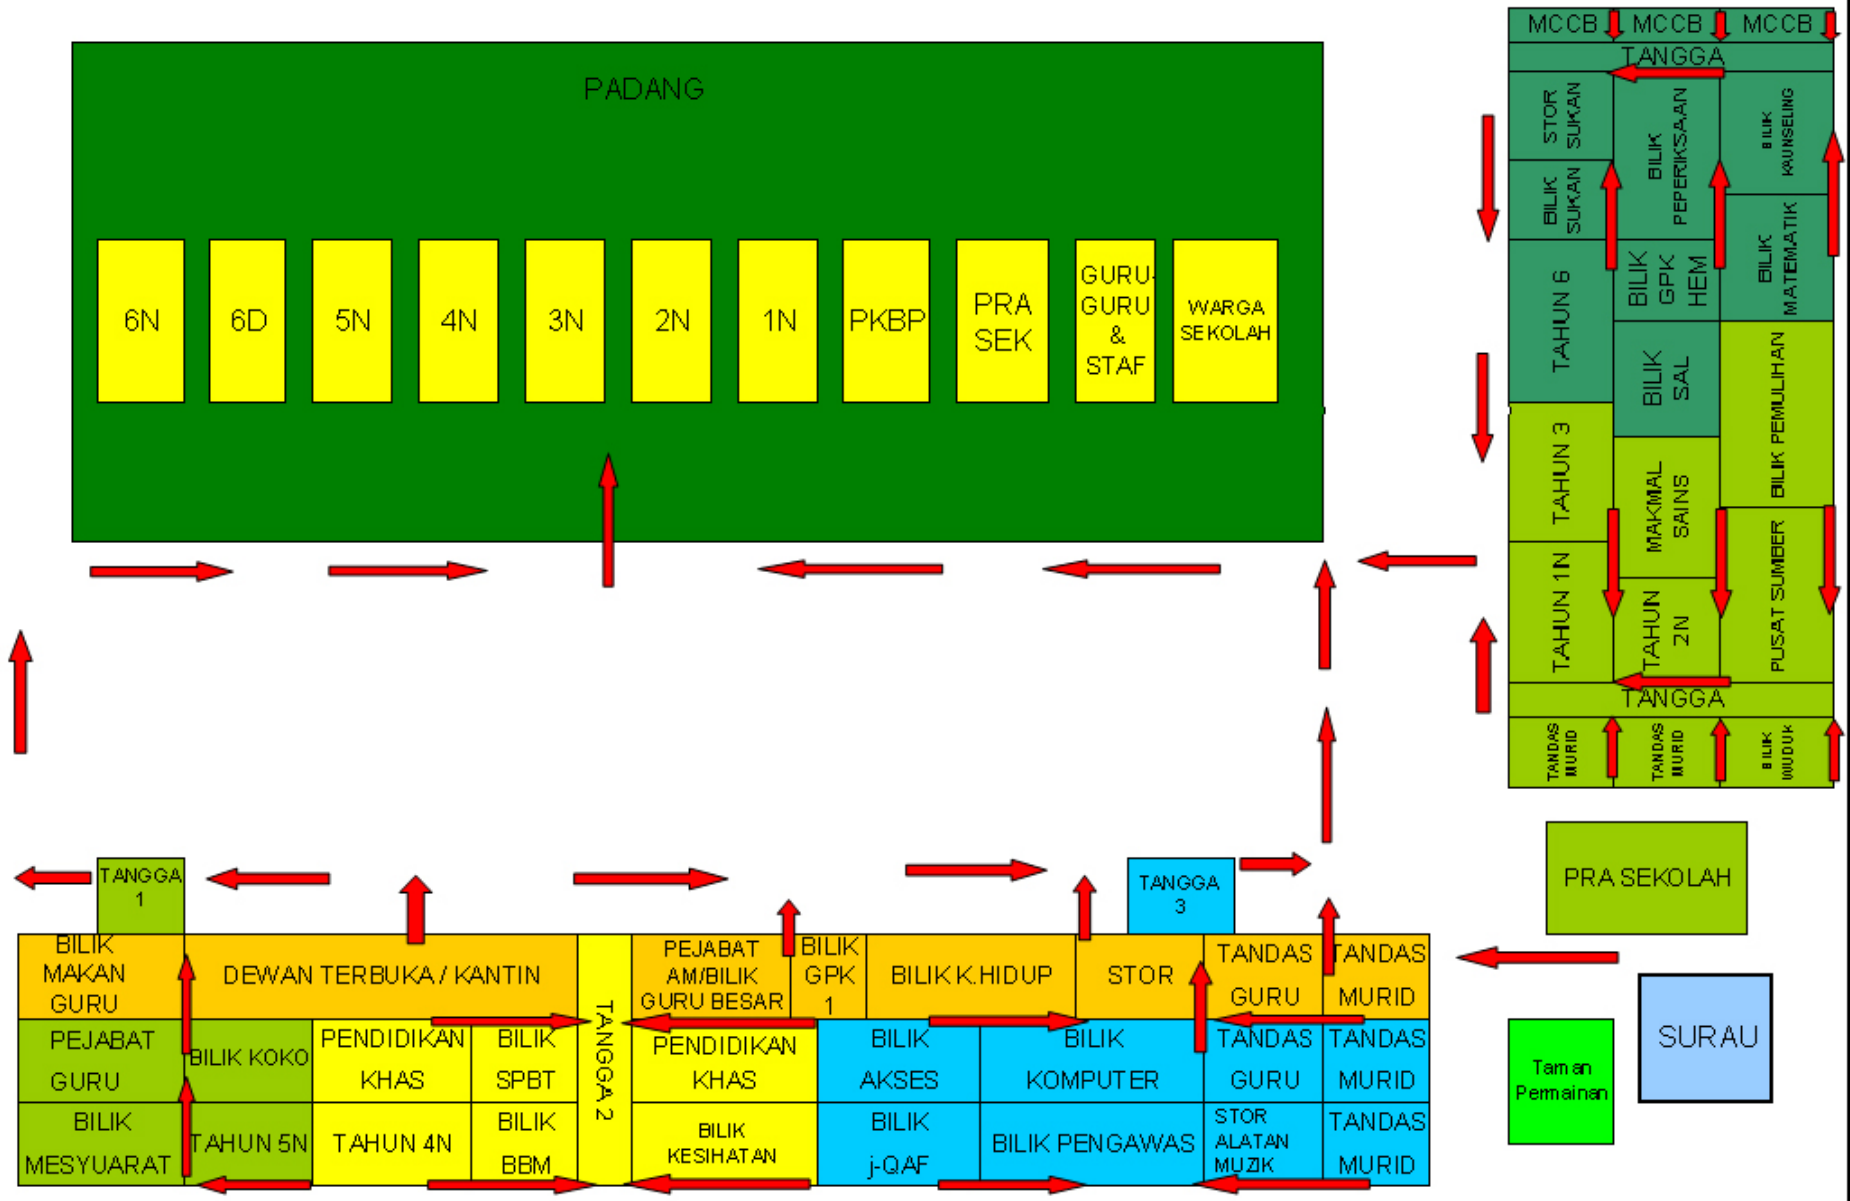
PADANG

6N
6D
5N
4N
3N
2N
1N
PKBP
PRA SEK
GURU-GURU & STAF
WARGA SEKOLAH

MCCB
MCCB
MCCB
TANGGA
STOR SUKAN
BILIK SUKAN
BILIK PEPERIKSAAN
BILIK KAUNSELING
BILIK MATEMATIK
TAHUN 6
BILIK GPK HEM
BILIK SAL
BILIK PEMULIHAN
TAHUN 3
MAKMAL SAINS
PUSAT SUMBER
TAHUN 1N
TAHUN 2N
TANGGA
TANDAS MURID
TANDAS MURID
BILIK WUDUK

PRA SEKOLAH
Taman Permainan
SURAU

TANGGA 1
TANGGA 3

BILIK MAKAN GURU
DEWAN TERBUKA / KANTIN
TANGGA 2
PEJABAT AM/BILIK GURU BESAR
BILIK GPK 1
BILIK K.HIDUP
STOR
TANDAS GURU
TANDAS MURID

PEJABAT GURU
BILIK KOKO
PENDIDIKAN KHAS
BILIK SPBT
PENDIDIKAN KHAS
BILIK AKSES
BILIK KOMPUTER
TANDAS GURU
TANDAS MURID

BILIK MESYUARAT
TAHUN 5N
TAHUN 4N
BILIK BBM
BILIK KESIHATAN
BILIK j-QAF
BILIK PENGAWAS
STOR ALATAN MUZIK
TANDAS MURID